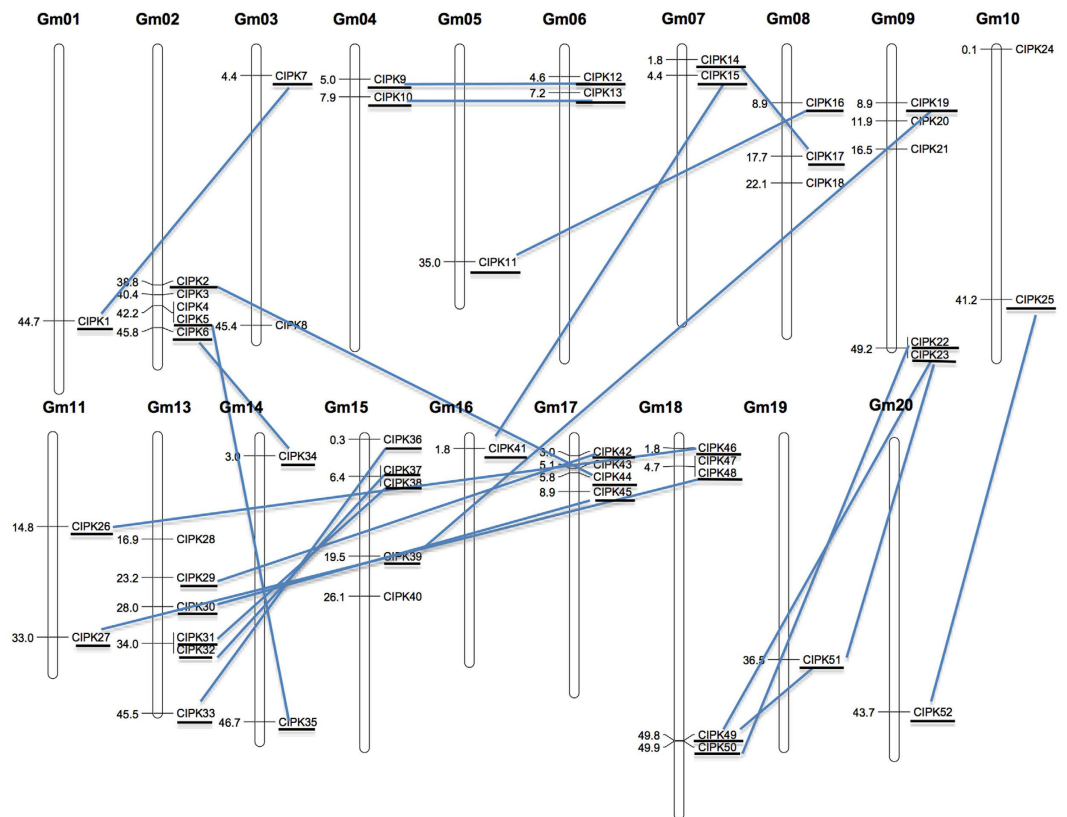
Gm01 Gm02 Gm03 Gm04 Gm05 Gm06 Gm07 Gm08 Gm09 Gm10

44.7 CIPK1
38.8 CIPK2
40.4 CIPK3
42.2 CIPK4
CIPK5
45.8 CIPK6
4.4 CIPK7
45.4 CIPK8
5.0 CIPK9
7.9 CIPK10
35.0 CIPK11
4.6 CIPK12
7.2 CIPK13
1.8 CIPK14
4.4 CIPK15
8.9 CIPK16
17.7 CIPK17
22.1 CIPK18
8.9 CIPK19
11.9 CIPK20
16.5 CIPK21
49.2 CIPK22
CIPK23
0.1 CIPK24
41.2 CIPK25

Gm11 Gm13 Gm14 Gm15 Gm16 Gm17 Gm18 Gm19 Gm20

14.8 CIPK26
33.0 CIPK27
16.9 CIPK28
23.2 CIPK29
28.0 CIPK30
34.0 CIPK31
CIPK32
45.5 CIPK33
3.0 CIPK34
46.7 CIPK35
0.3 CIPK36
6.4 CIPK37
CIPK38
19.5 CIPK39
26.1 CIPK40
1.8 CIPK41
3.0 CIPK42
5.1 CIPK43
5.8 CIPK44
8.9 CIPK45
1.8 CIPK46
4.7 CIPK47
CIPK48
49.8 CIPK49
49.9 CIPK50
36.5 CIPK51
43.7 CIPK52